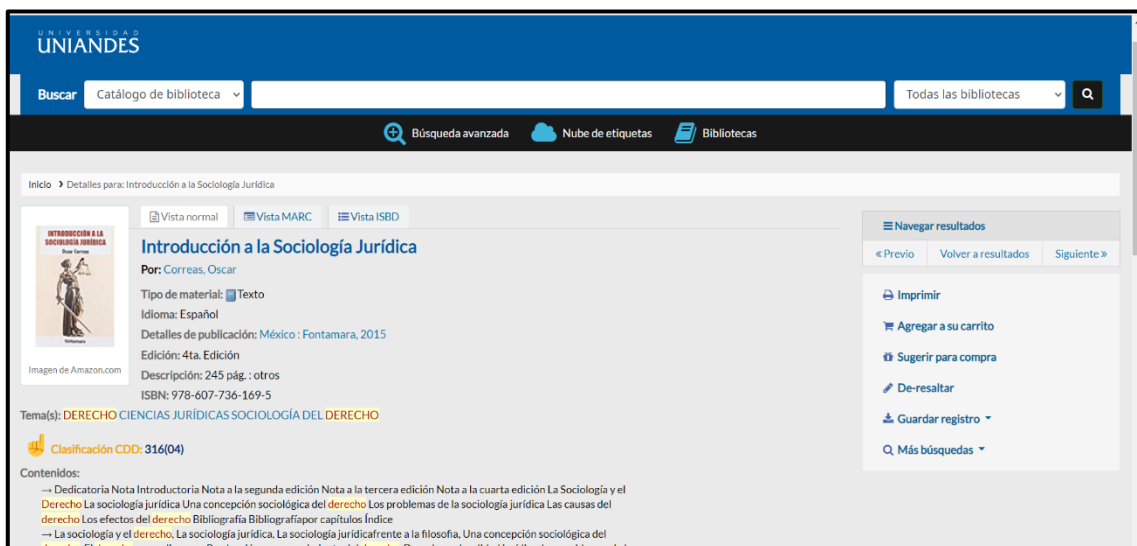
UNIVERSIDAD
UNIANDES

Buscar Catálogo de biblioteca Todas las bibliotecas

Búsqueda avanzada Nube de etiquetas Bibliotecas

Inicio › Detalles para: Introducción a la Sociología Jurídica

INTRODUCCIÓN A LA SOCIOLOGÍA JURÍDICA
Oscar Correas
Fontamara

Imagen de Amazon.com

Vista normal Vista MARC Vista ISBD

Introducción a la Sociología Jurídica

Por: Correas, Oscar

Tipo de material: Texto
Idioma: Español
Detalles de publicación: México : Fontamara, 2015
Edición: 4ta. Edición
Descripción: 245 pág. : otros
ISBN: 978-607-736-169-5

Tema(s): DERECHO CIENCIAS JURÍDICAS SOCIOLOGÍA DEL DERECHO

Clasificación CDD: 316(04)

Contenidos:
→ Dedicatoria Nota Introductoria Nota a la segunda edición Nota a la tercera edición Nota a la cuarta edición La Sociología y el Derecho La sociología jurídica Una concepción sociológica del derecho Los problemas de la sociología jurídica Las causas del derecho Los efectos del derecho Bibliografía Bibliografíapor capítulos Índice
→ La sociología y el derecho, La sociología jurídica, La sociología jurídicafrente a la filosofía, Una concepción sociológica del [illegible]

Navegar resultados
«Previo Volver a resultados Siguiente»

Imprimir
Agregar a su carrito
Sugerir para compra
De-resaltar
Guardar registro
Más búsquedas